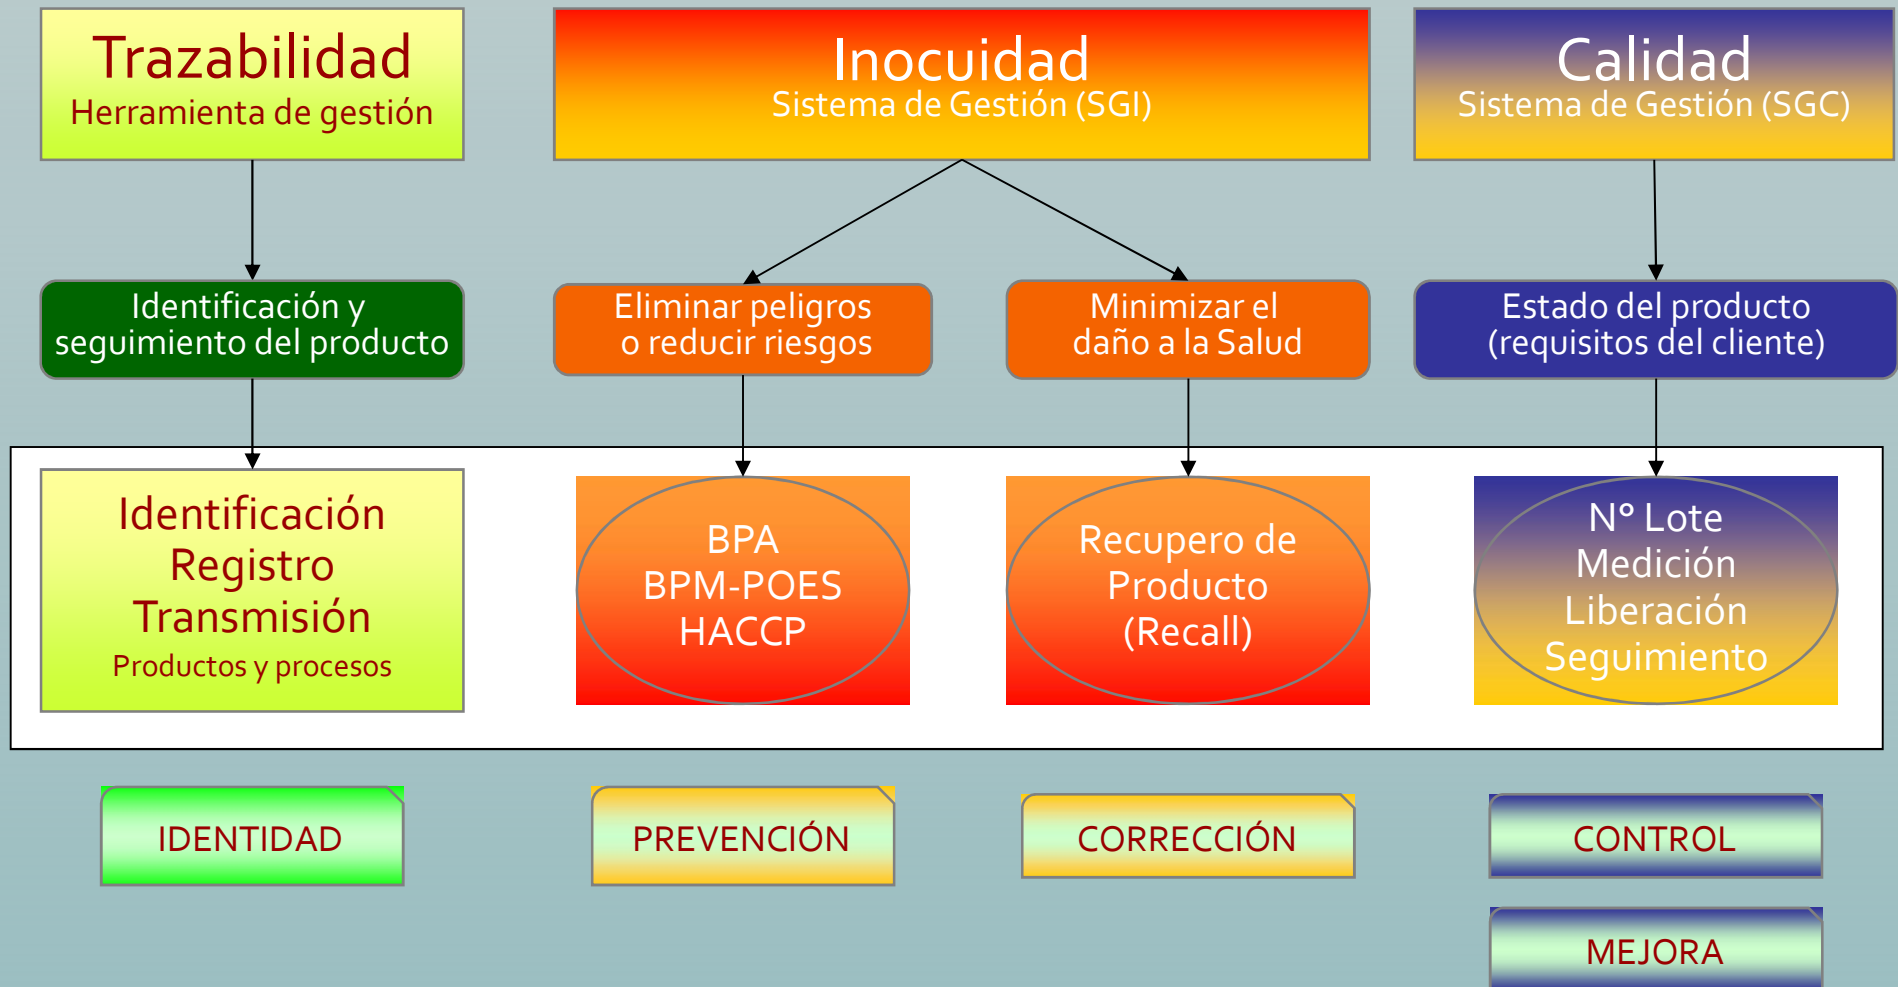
Trazabilidad
Herramienta de gestión

Inocuidad
Sistema de Gestión (SGI)

Calidad
Sistema de Gestión (SGC)

Identificación y seguimiento del producto

Eliminar peligros o reducir riesgos

Minimizar el daño a la Salud

Estado del producto (requisitos del cliente)

Identificación
Registro
Transmisión
Productos y procesos

BPA
BPM-POES
HACCP

Recupero de Producto (Recall)

N° Lote
Medición
Liberación
Seguimiento

IDENTIDAD

PREVENCIÓN

CORRECCIÓN

CONTROL

MEJORA